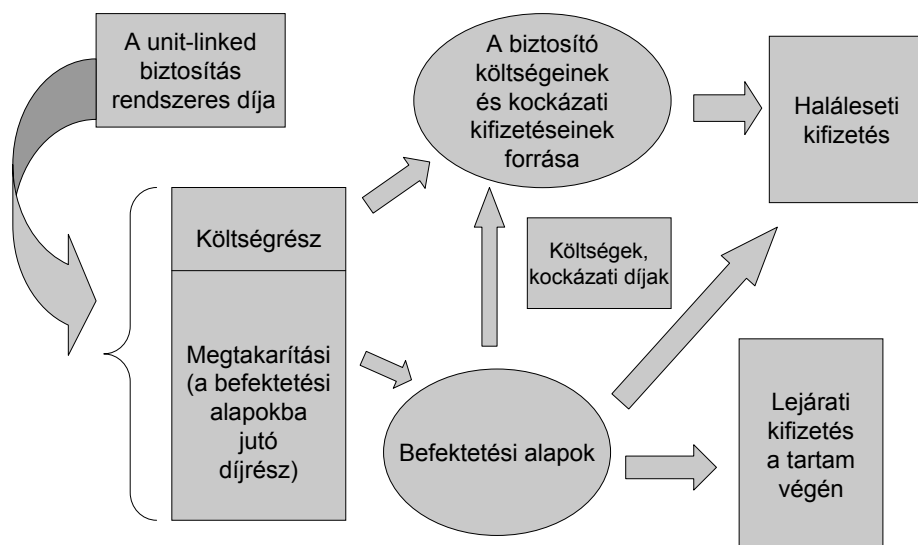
A unit-linked biztosítás rendszeres díja

A biztosító költségeinek és kockázati kifizetéseinek forrása

Haláleseti kifizetés

Költségrész

Költségek, kockázati díjak

Megtakarítási (a befektetési alapokba jutó díjrész)

Befektetési alapok

Lejárati kifizetés a tartam végén